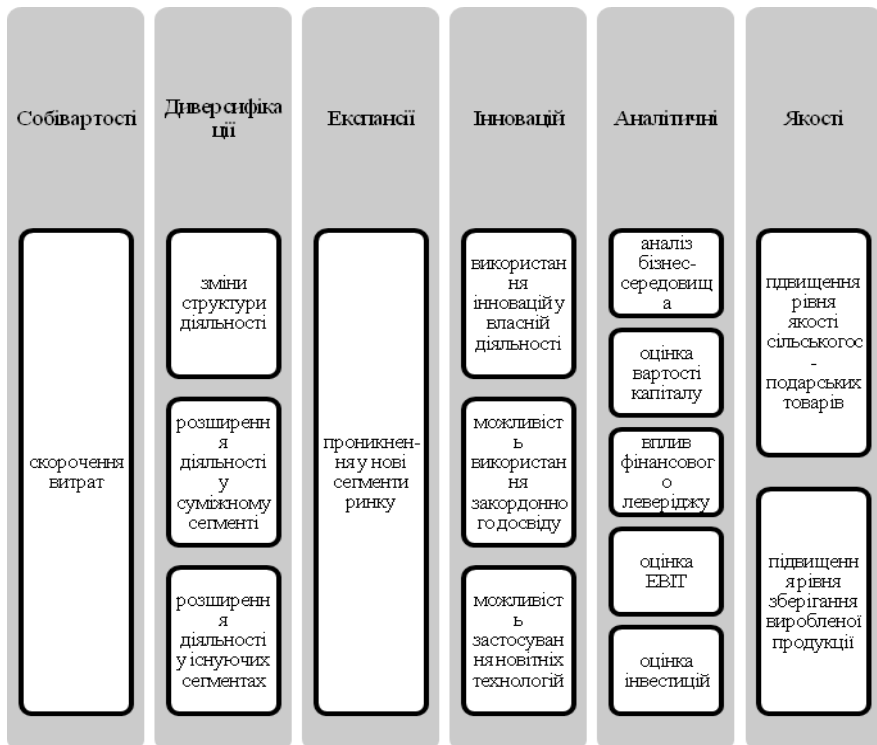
Собівартості

скорочення витрат

Диверсифікації

зміни структури діяльності

розширення діяльності у суміжному сегменті

розширення діяльності у існуючих сегментах

Експансії

проникнення у нові сегменти ринку

Інновацій

використання інновацій у власній діяльності

можливість використання закордонного досвіду

можливість застосування новітніх технологій

Аналітичні

аналіз бізнес-середовища

оцінка вартості капіталу

вплив фінансового левериджу

оцінка EBIT

оцінка інвестицій

Якості

пдвищення рівня якості сільськогос-подарських товарів

підвищення рівня зберігання виробленої продукції